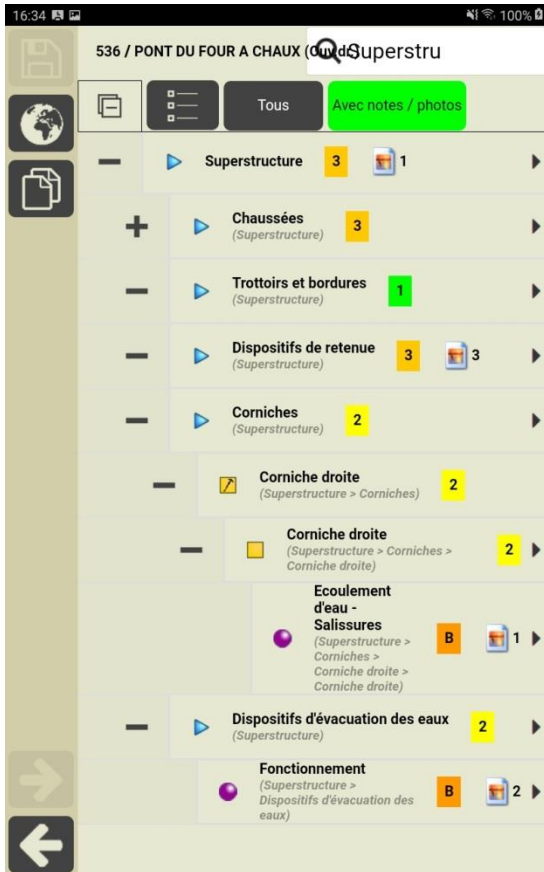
16:34

100%

536 / PONT DU FOUR A CHAUX (Ouvd Superstru

Tous

Avec notes / photos

Superstructure 3 1

Chaussées
(Superstructure) 3

Trottoirs et bordures
(Superstructure) 1

Dispositifs de retenue
(Superstructure) 3 3

Corniches
(Superstructure) 2

Corniche droite
(Superstructure > Corniches) 2

Corniche droite
(Superstructure > Corniches > Corniche droite) 2

Ecoulement d'eau - Salissures
(Superstructure > Corniches > Corniche droite > Corniche droite) B 1

Dispositifs d'évacuation des eaux
(Superstructure) 2

Fonctionnement
(Superstructure > Dispositifs d'évacuation des eaux) B 2